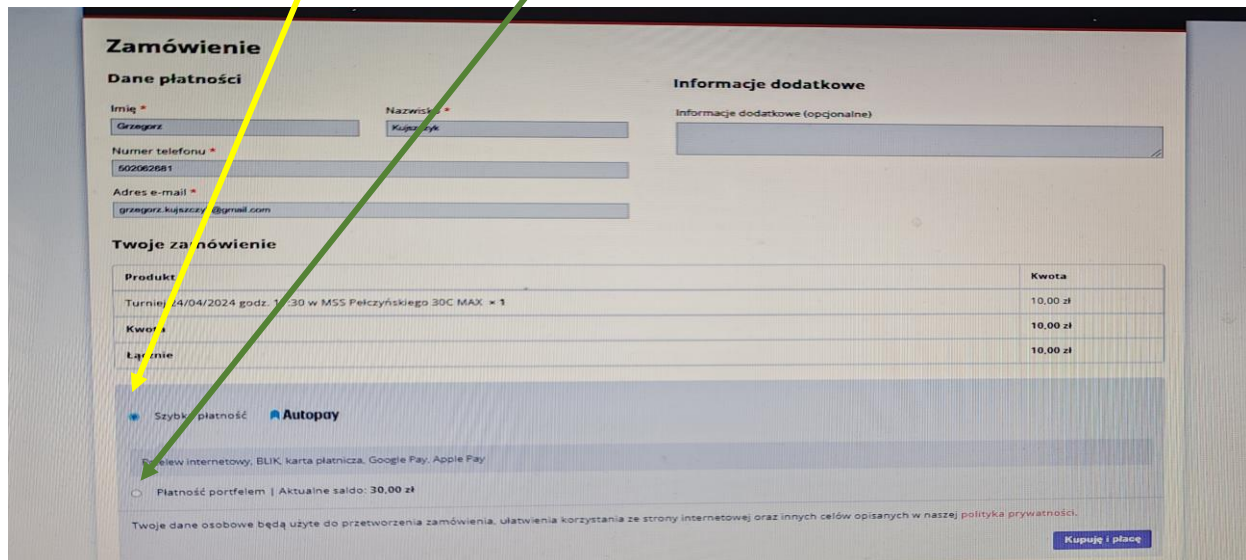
Zamówienie

Dane płatności

Imię *
Grzegorz

Nazwisko *
Kujsz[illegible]yk

Numer telefonu *
502062681

Adres e-mail *
grzegorz.kujszcz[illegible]@gmail.com

Informacje dodatkowe

Informacje dodatkowe (opcjonalne)

Twoje za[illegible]ówienie

| Produkt | Kwota |
|---|---|
| Turniej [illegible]4/04/2024 godz. 1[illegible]:30 w MSS Pełczyńskiego 30C MAX × 1 | 10,00 zł |
| Kwot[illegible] | 10,00 zł |
| Łą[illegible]nie | 10,00 zł |

Szybk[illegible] płatność Autopay

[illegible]elew internetowy, BLIK, karta płatnicza, Google Pay, Apple Pay

Płatność portfelem | Aktualne saldo: 30,00 zł

Twoje dane osobowe będą użyte do przetworzenia zamówienia, ułatwienia korzystania ze strony internetowej oraz innych celów opisanych w naszej polityka prywatności.

Kupuję i płacę